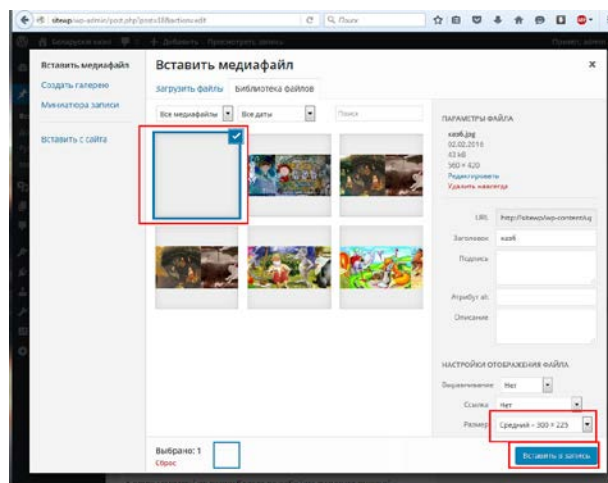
sitemap/wp-admin/post.php?post=18&action=edit
Поиск

Вставить медиафайл
Создать галерею
Миниатюра записи

Вставить с сайта

Вставить медиафайл
Загрузить файлы
Библиотека файлов
Все медиафайлы
Все даты
Поиск

ПАРАМЕТРЫ ФАЙЛА
кaз6.jpg
02.02.2016
43 kB
560 × 420
Редактировать
Удалить навсегда

URL http://sitemap/wp-content/u
Заголовок каз6
Подпись
Атрибут alt
Описание

НАСТРОЙКИ ОТОБРАЖЕНИЯ ФАЙЛА
Выравнивание Нет
Ссылка Нет
Размер Средний – 300 × 225

Выбрано: 1
Сброс

Вставить в запись